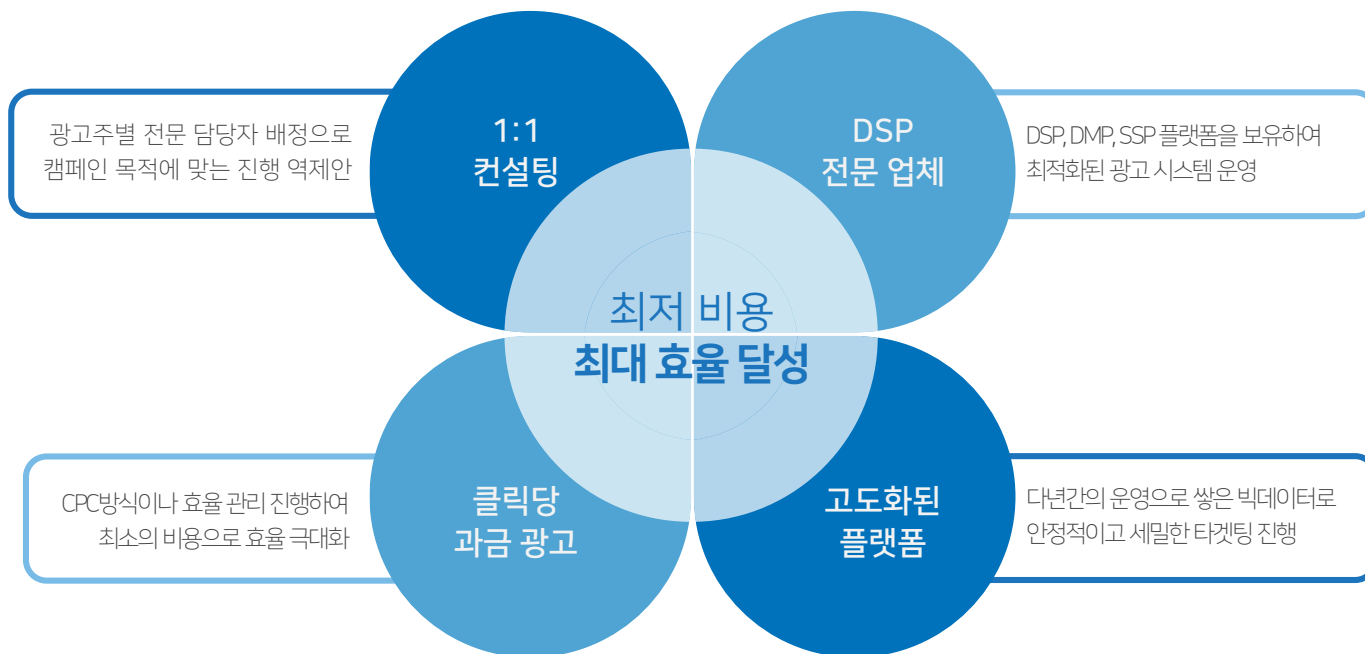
광고주별 전문 담당자 배정으로 캠페인 목적에 맞는 진행 역제안

1:1
컨설팅

DSP
전문 업체

DSP, DMP, SSP 플랫폼을 보유하여 최적화된 광고 시스템 운영

최저 비용
최대 효율 달성

CPC방식이나 효율 관리 진행하여 최소의 비용으로 효율 극대화

클릭당
과금 광고

고도화된
플랫폼

다년간의 운영으로 쌓은 빅데이터로 안정적이고 세밀한 타겟팅 진행